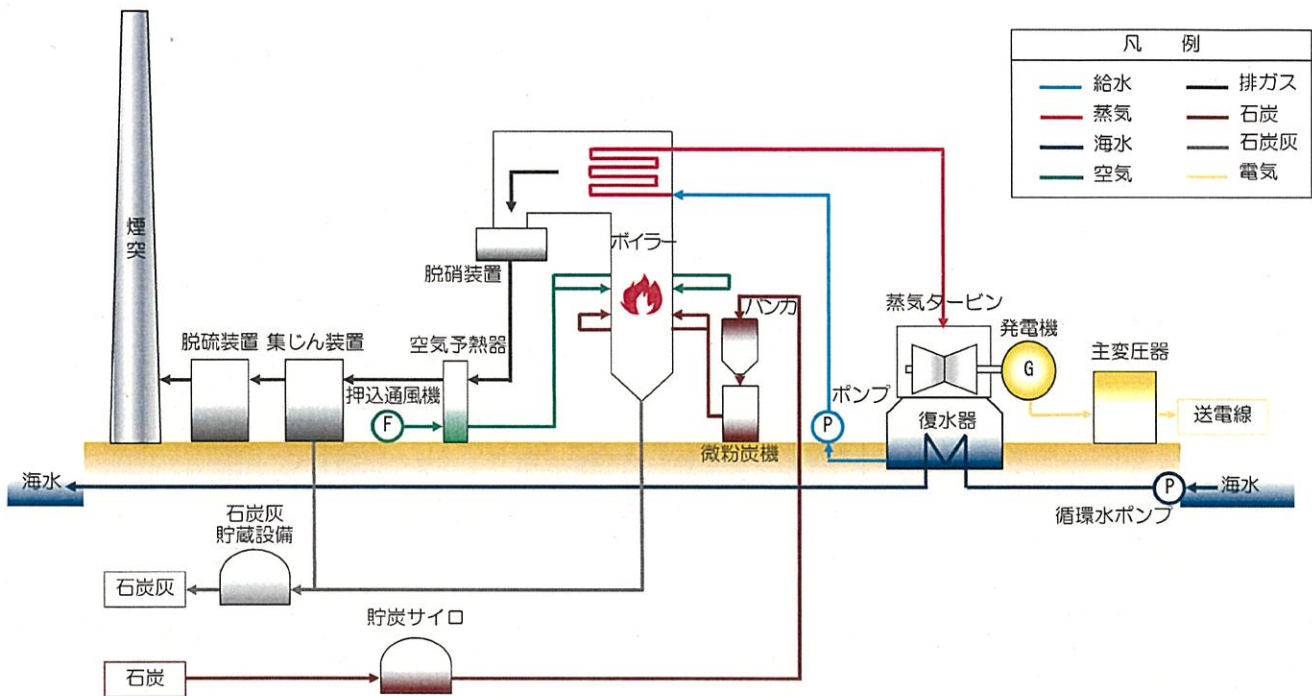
凡　例

給水
蒸気
海水
空気
排ガス
石炭
石炭灰
電気

煙突

ボイラー

脱硝装置

脱硫装置　集じん装置

空気予熱器

押込通風機

F

ハンカ

微粉炭機

蒸気タービン

発電機

G

主変圧器

送電線

ポンプ

P

復水器

海水

海水

P

循環水ポンプ

石炭灰
貯蔵設備

石炭灰

貯炭サイロ

石炭